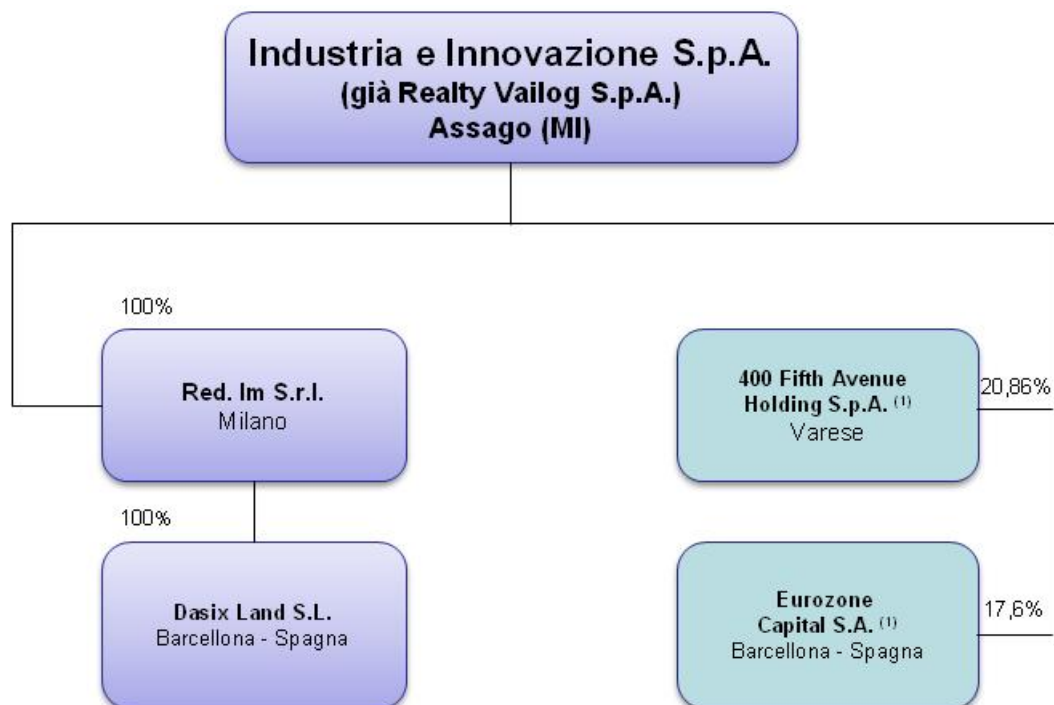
Industria e Innovazione S.p.A.
(già Realty Vailog S.p.A.)
Assago (MI)

100%

Red. Im S.r.l.
Milano

100%

Dasix Land S.L.
Barcellona - Spagna

400 Fifth Avenue Holding S.p.A. $^{(1)}$
Varese

20,86%

Eurozone Capital S.A. $^{(1)}$
Barcellona - Spagna

17,6%